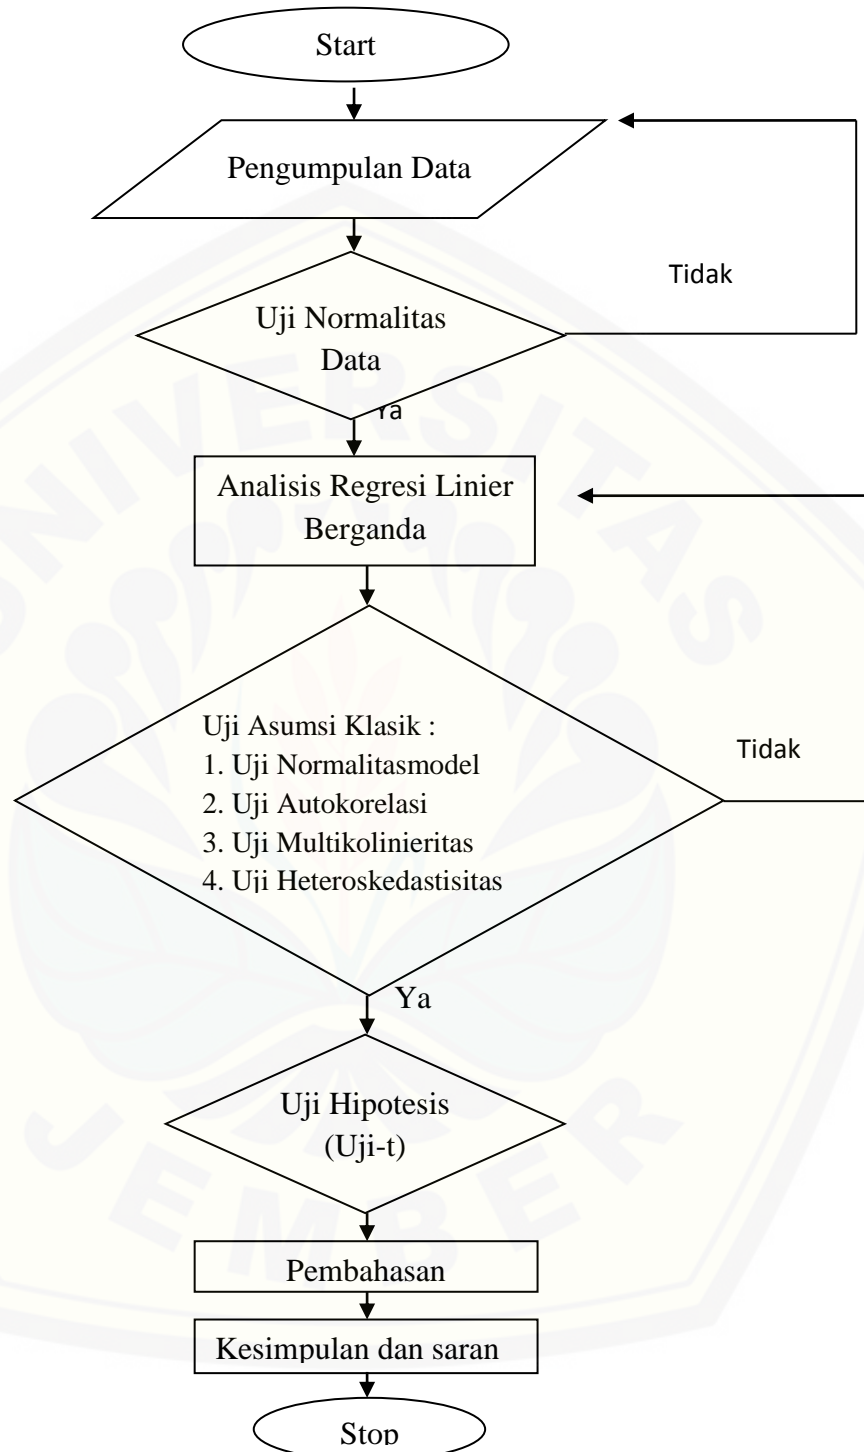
Start

Pengumpulan Data

Tidak

Uji Normalitas Data

Ya

Analisis Regresi Linier Berganda

Uji Asumsi Klasik :
1. Uji Normalitasmodel
2. Uji Autokorelasi
3. Uji Multikolinieritas
4. Uji Heteroskedastisitas

Tidak

Ya

Uji Hipotesis (Uji-t)

Pembahasan

Kesimpulan dan saran

Stop